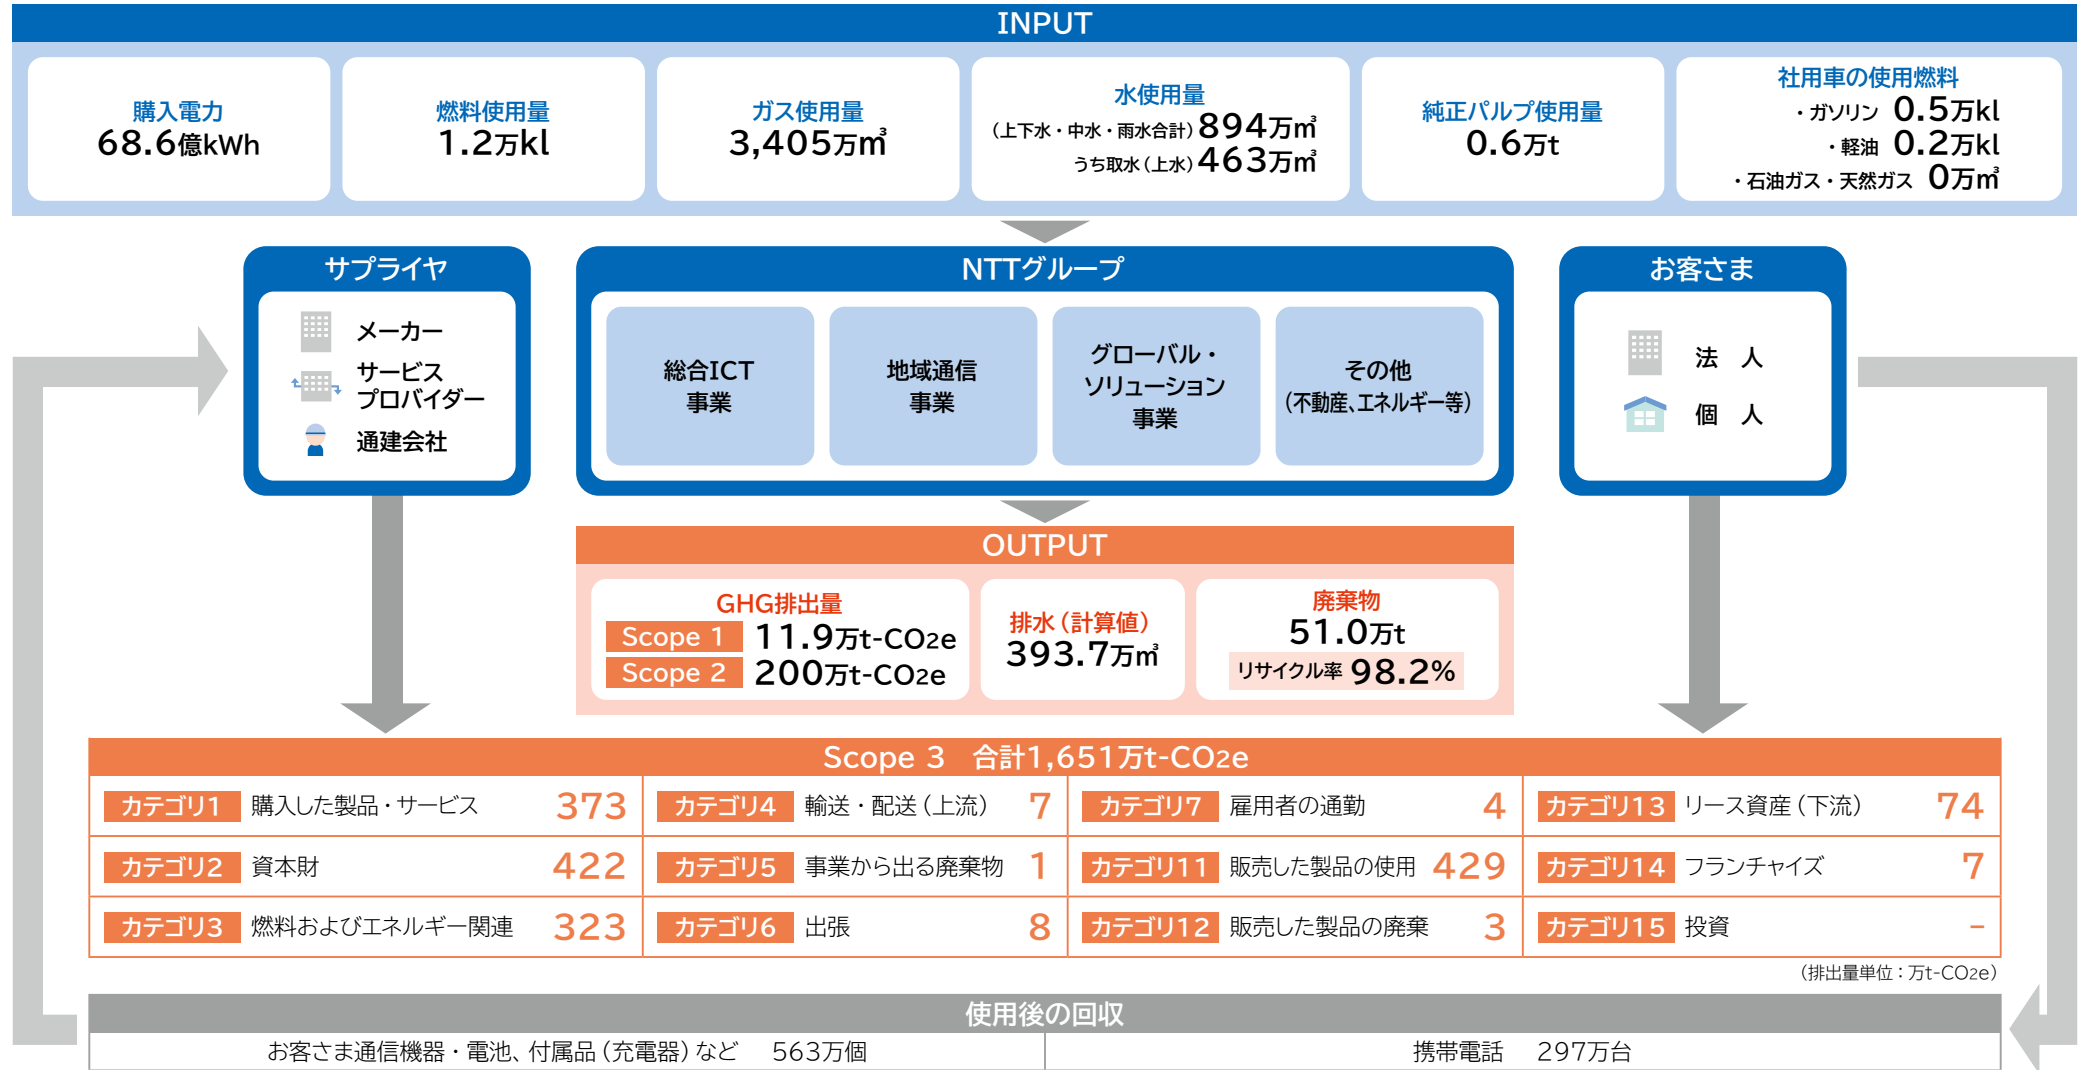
INPUT

購入電力
68.6億kWh

燃料使用量
1.2万kl

ガス使用量
3,405万㎥

水使用量
（上下水・中水・雨水合計）894万㎥
うち取水（上水）463万㎥

純正パルプ使用量
0.6万t

社用車の使用燃料
・ガソリン 0.5万kl
・軽油 0.2万kl
・石油ガス・天然ガス 0万㎥

サプライヤ
メーカー
サービスプロバイダー
通建会社

NTTグループ
総合ICT事業
地域通信事業
グローバル・ソリューション事業
その他（不動産、エネルギー等）

お客さま
法 人
個 人

OUTPUT

GHG排出量
Scope 1 11.9万t-CO2e
Scope 2 200万t-CO2e

排水（計算値）
393.7万㎥

廃棄物
51.0万t
リサイクル率 98.2%

Scope 3 合計1,651万t-CO2e

| | | | | | | | | | | | |
|---|---|---|---|---|---|---|---|---|---|---|---|
| カテゴリ1 | 購入した製品・サービス | 373 | カテゴリ4 | 輸送・配送（上流） | 7 | カテゴリ7 | 雇用者の通勤 | 4 | カテゴリ13 | リース資産（下流） | 74 |
| カテゴリ2 | 資本財 | 422 | カテゴリ5 | 事業から出る廃棄物 | 1 | カテゴリ11 | 販売した製品の使用 | 429 | カテゴリ14 | フランチャイズ | 7 |
| カテゴリ3 | 燃料およびエネルギー関連 | 323 | カテゴリ6 | 出張 | 8 | カテゴリ12 | 販売した製品の廃棄 | 3 | カテゴリ15 | 投資 | － |

（排出量単位：万t-CO2e）

使用後の回収
お客さま通信機器・電池、付属品（充電器）など 563万個
携帯電話 297万台